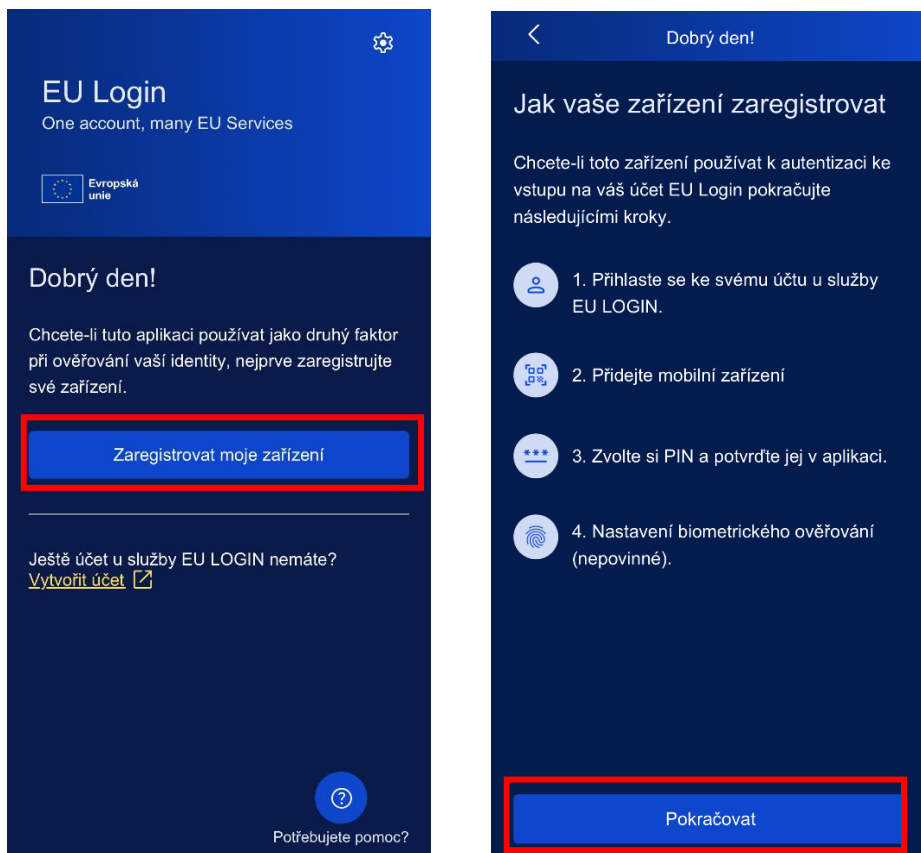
EU Login
One account, many EU Services

Evropská unie

Dobrý den!

Chcete-li tuto aplikaci používat jako druhý faktor při ověřování vaší identity, nejprve zaregistrujte své zařízení.

Zaregistrovat moje zařízení

Ještě účet u služby EU LOGIN nemáte?
Vytvořit účet

?
Potřebujete pomoc?

Dobrý den!

Jak vaše zařízení zaregistrovat

Chcete-li toto zařízení používat k autentizaci ke vstupu na váš účet EU Login pokračujte následujícími kroky.

1. Přihlaste se ke svému účtu u služby EU LOGIN.

2. Přidejte mobilní zařízení

***
3. Zvolte si PIN a potvrďte jej v aplikaci.

4. Nastavení biometrického ověřování (nepovinné).

Pokračovat